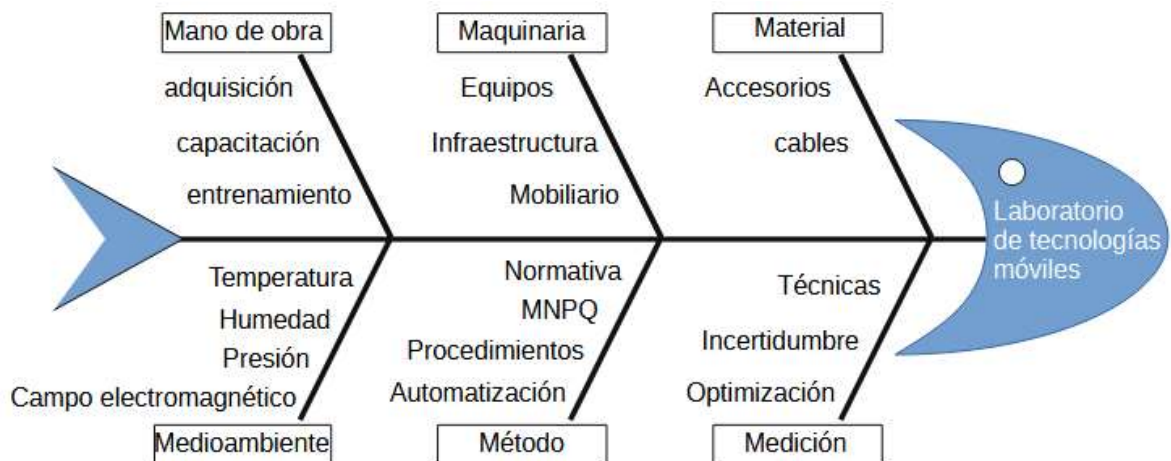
Mano de obra

adquisición

capacitación

entrenamiento

Maquinaria

Equipos

Infraestructura

Mobiliario

Material

Accesorios

cables

Laboratorio de tecnologías móviles

Temperatura

Humedad

Presión

Campo electromagnético

Medioambiente

Normativa

MNPQ

Procedimientos

Automatización

Método

Técnicas

Incertidumbre

Optimización

Medición